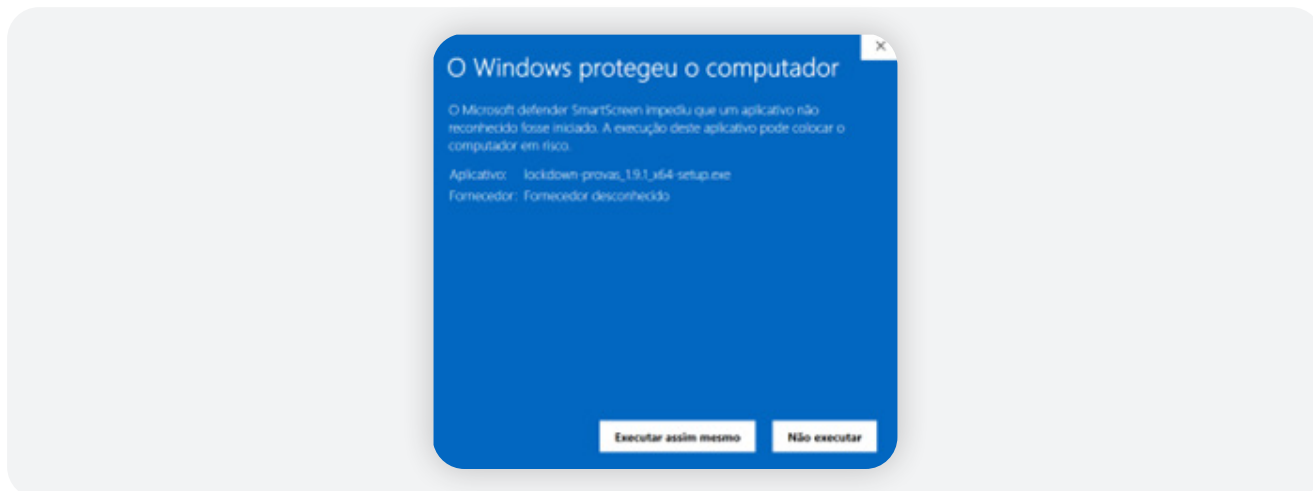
×

O Windows protegeu o computador

O Microsoft defender SmartScreen impediu que um aplicativo não reconhecido fosse iniciado. A execução deste aplicativo pode colocar o computador em risco.

Aplicativo: lockdown-provas_1.9.1_x64-setup.exe
Fornecedor: Fornecedor desconhecido

Executar assim mesmo

Não executar